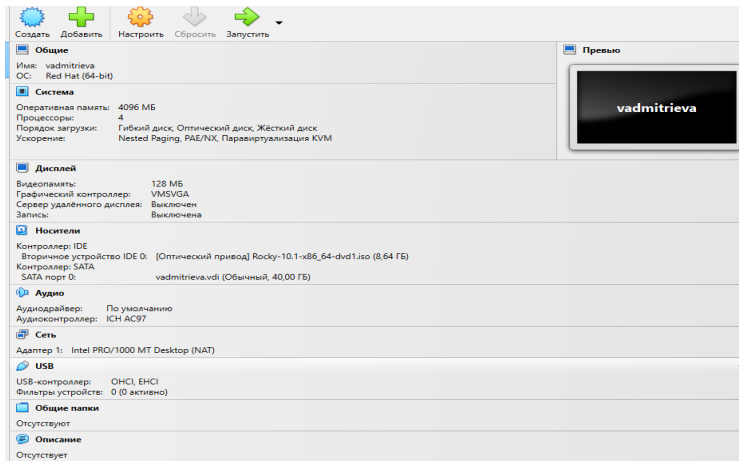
Создать Добавить Настроить Сбросить Запустить

Общие
Имя: vadmitrieva
ОС: Red Hat (64-bit)

Превью

vadmitrieva

Система
Оперативная память: 4096 МБ
Процессоры: 4
Порядок загрузки: Гибкий диск, Оптический диск, Жёсткий диск
Ускорение: Nested Paging, PAE/NX, Паравиртуализация KVM

Дисплей
Видеопамять: 128 МБ
Графический контроллер: VMSVGA
Сервер удалённого дисплея: Выключен
Запись: Выключена

Носители
Контроллер: IDE
Вторичное устройство IDE 0: [Оптический привод] Rocky-10.1-x86_64-dvd1.iso (8,64 ГБ)
Контроллер: SATA
SATA порт 0: vadmitrieva.vdi (Обычный, 40,00 ГБ)

Аудио
Аудиодрайвер: По умолчанию
Аудиоконтроллер: ICH AC97

Сеть
Адаптер 1: Intel PRO/1000 MT Desktop (NAT)

USB
USB-контроллер: OHCI, EHCI
Фильтры устройств: 0 (0 активно)

Общие папки
Отсутствуют

Описание
Отсутствует